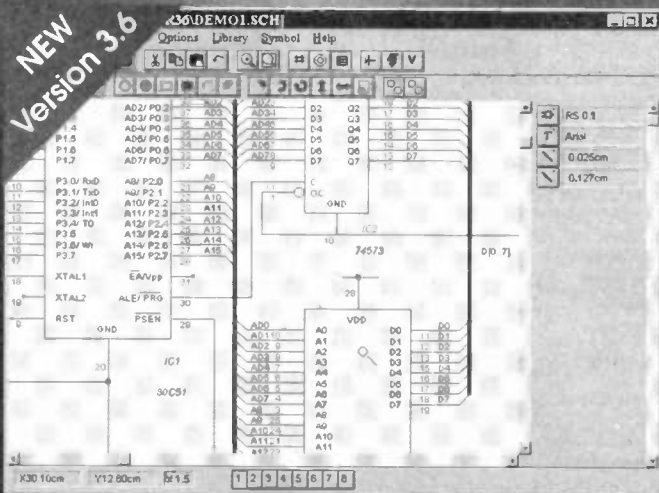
NEW
Version 3.6

X36\DEMO1.SCH

Options Library Symbol Help

AD2/ P0.2
AD3/ P0.3
AD4/ P0.4
AD5/ P0.5
AD6/ P0.6
AD7/ P0.7

P1.4
P1.5
P1.6
P1.7

P3.0/ RxD
P3.1/ TxD
P3.2/ Int0
P3.3/ Int1
P3.4/ T0
P3.5
P3.6/ Wr
P3.7

A8/ P2.0
A9/ P2.1
A10/ P2.2
A11/ P2.3
A12/ P2.4
A13/ P2.5
A14/ P2.6
A15/ P2.7

XTAL1
XTAL2
RST

EA/VPP
ALE/ PRG
PSEN

GND

IC1
80C51

D2 Q2
D3 Q3
D4 Q4
D5 Q5
D6 Q6
D7 Q7

C
OC
GND

IC2
74573

D[0..7]

VDD
A0 D0
A1 D1
A2 D2
A3 D3
A4 D4
A5 D5
A6 D6
A7 D7
A8
A9
A10
A11

RS 0.1
Arial
0.025cm
0.127cm

X30.10cm Y12.80cm 1.5

1 2 3 4 5 6 7 8